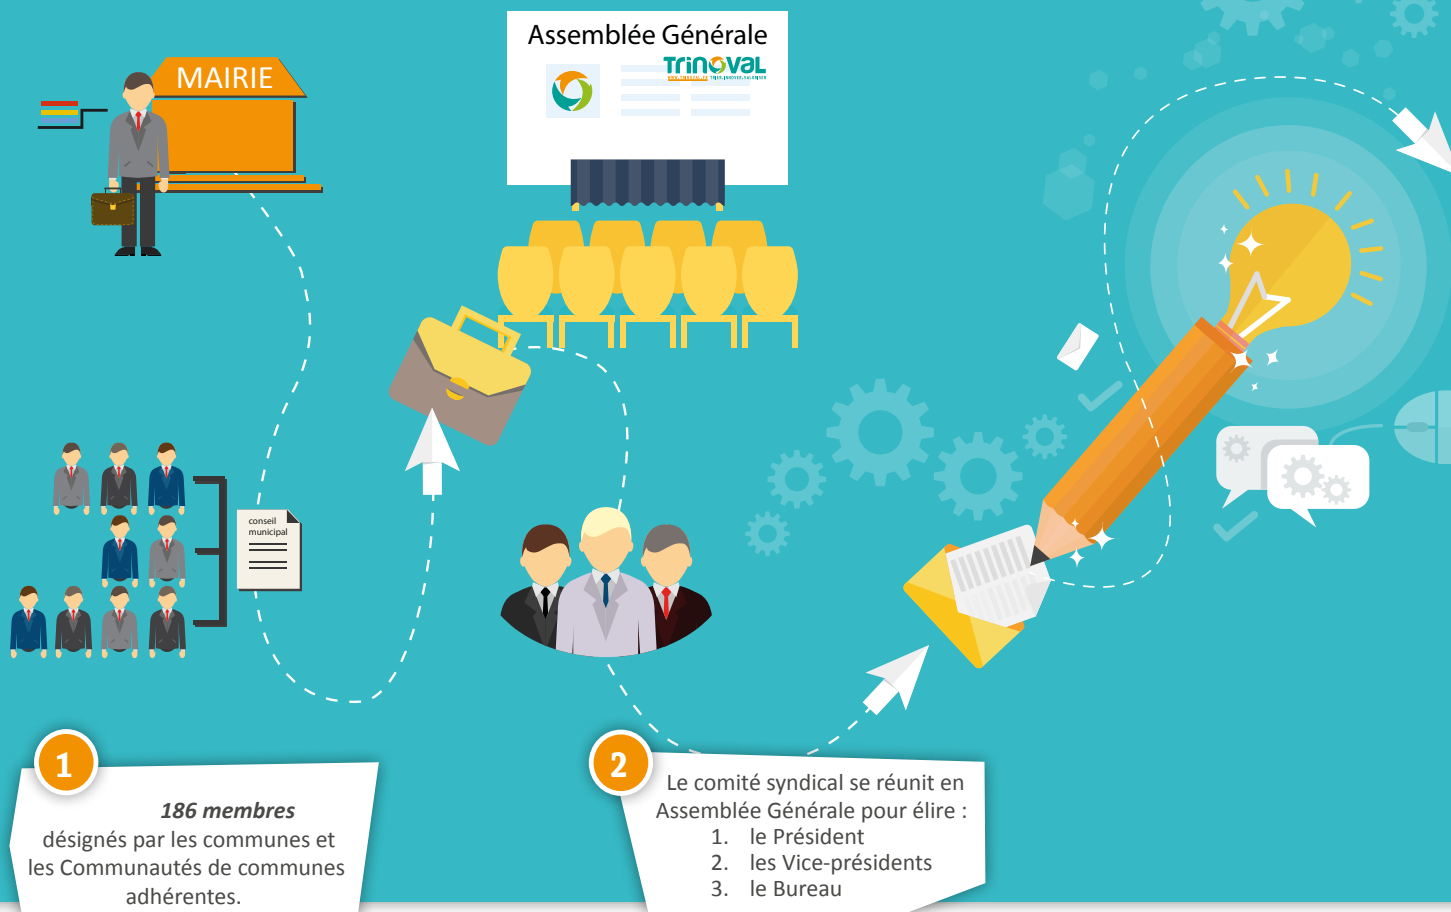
MAIRIE

Assemblée Générale

Trinoval

conseil municipal

1

186 membres
désignés par les communes et les Communautés de communes adhérentes.

2

Le comité syndical se réunit en Assemblée Générale pour élire :
1. le Président
2. les Vice-présidents
3. le Bureau